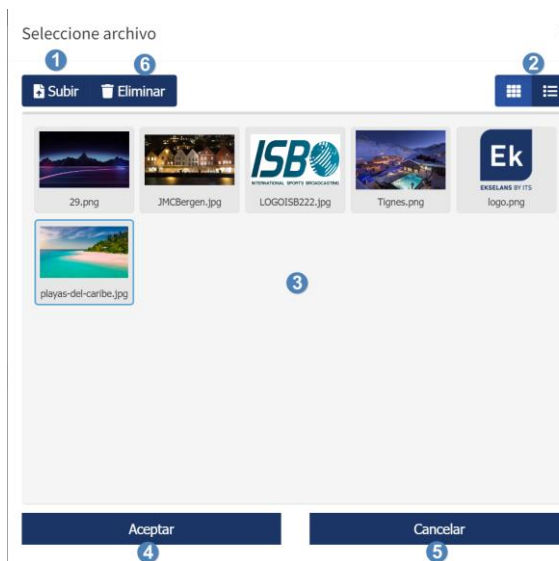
Seleccione archivo

1 Subir 6 Eliminar 2

ISB INTERNATIONAL SPORTS BROADCASTING

Ek EKSELANS BY ITS

29.png JMCBergen.jpg LOGOISB222.jpg Tignes.png logo.png

playas-del-caribe.jpg

3

Aceptar Cancelar

4 5